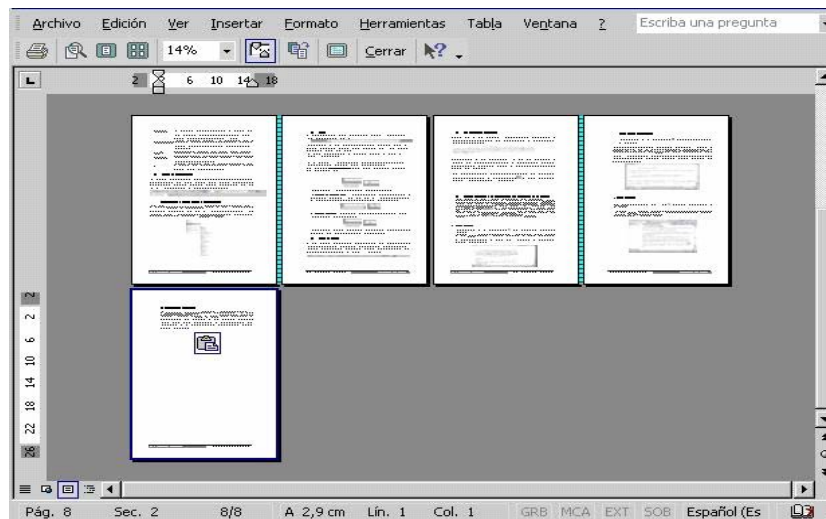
Archivo Edición Ver Insertar Formato Herramientas Tabla Ventana ? Escriba una pregunta

14% Cerrar

2 6 10 14 18

2
2
6
10
14
18
22
26

Pág. 8 Sec. 2 8/8 A 2,9 cm Lín. 1 Col. 1 GRB MCA EXT SOB Español (Es